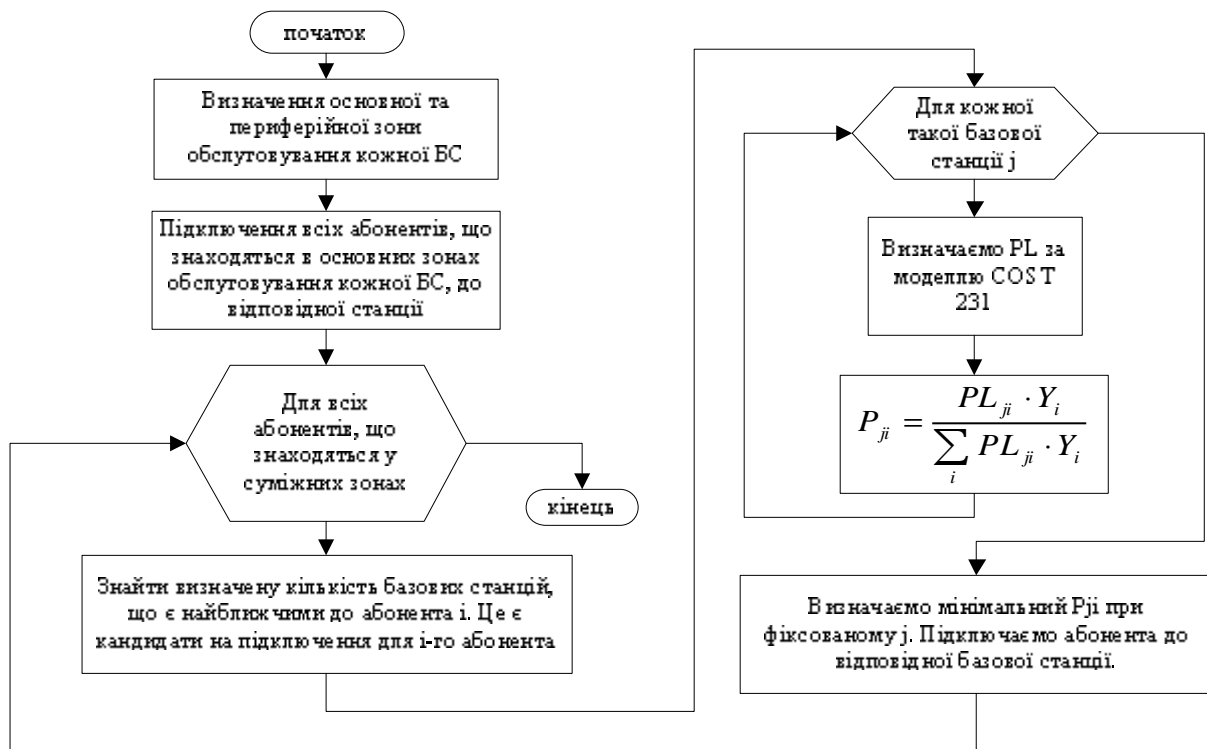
початок

Визначення основної та периферійної зони обслуговування кожної БС

Підключення всіх абонентів, що знаходяться в основних зонах обслуговування кожної БС, до відповідної станції

Для всіх абонентів, що знаходяться у суміжних зонах

кінець

Знайти визначену кількість базових станцій, що є найближчими до абонента i. Це є кандидати на підключення для i-го абонента

Для кожної такої базової станції j

Визначаємо PL за моделлю COST 231

$P_{ji} = \frac{PL_{ji} \cdot Y_i}{\sum_i PL_{ji} \cdot Y_i}$

Визначаємо мінімальний Pji при фіксованому j. Підключаємо абонента до відповідної базової станції.